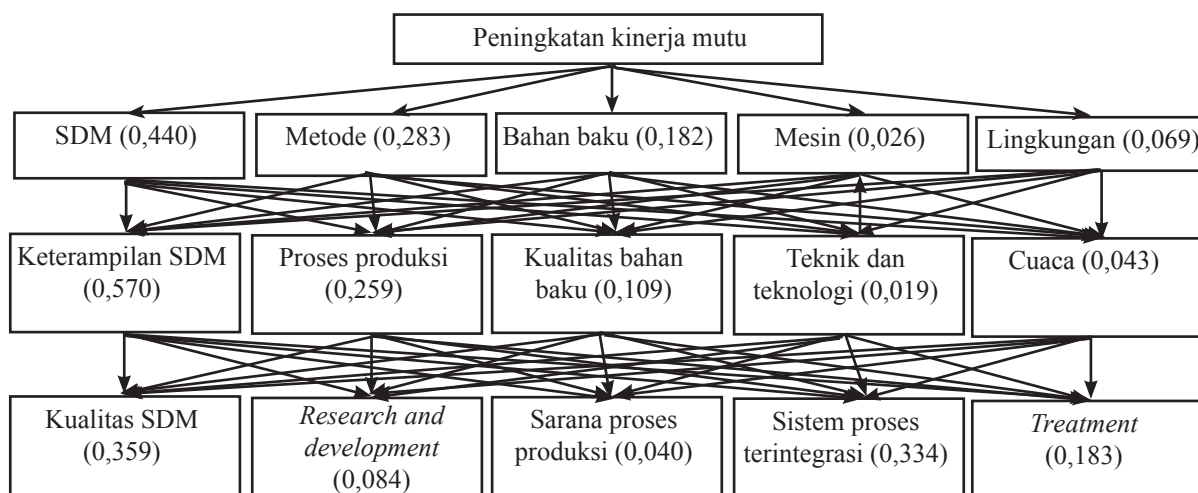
Peningkatan kinerja mutu

SDM (0,440)

Metode (0,283)

Bahan baku (0,182)

Mesin (0,026)

Lingkungan (0,069)

Keterampilan SDM (0,570)

Proses produksi (0,259)

Kualitas bahan baku (0,109)

Teknik dan teknologi (0,019)

Cuaca (0,043)

Kualitas SDM (0,359)

*Research and development* (0,084)

Sarana proses produksi (0,040)

Sistem proses terintegrasi (0,334)

*Treatment* (0,183)